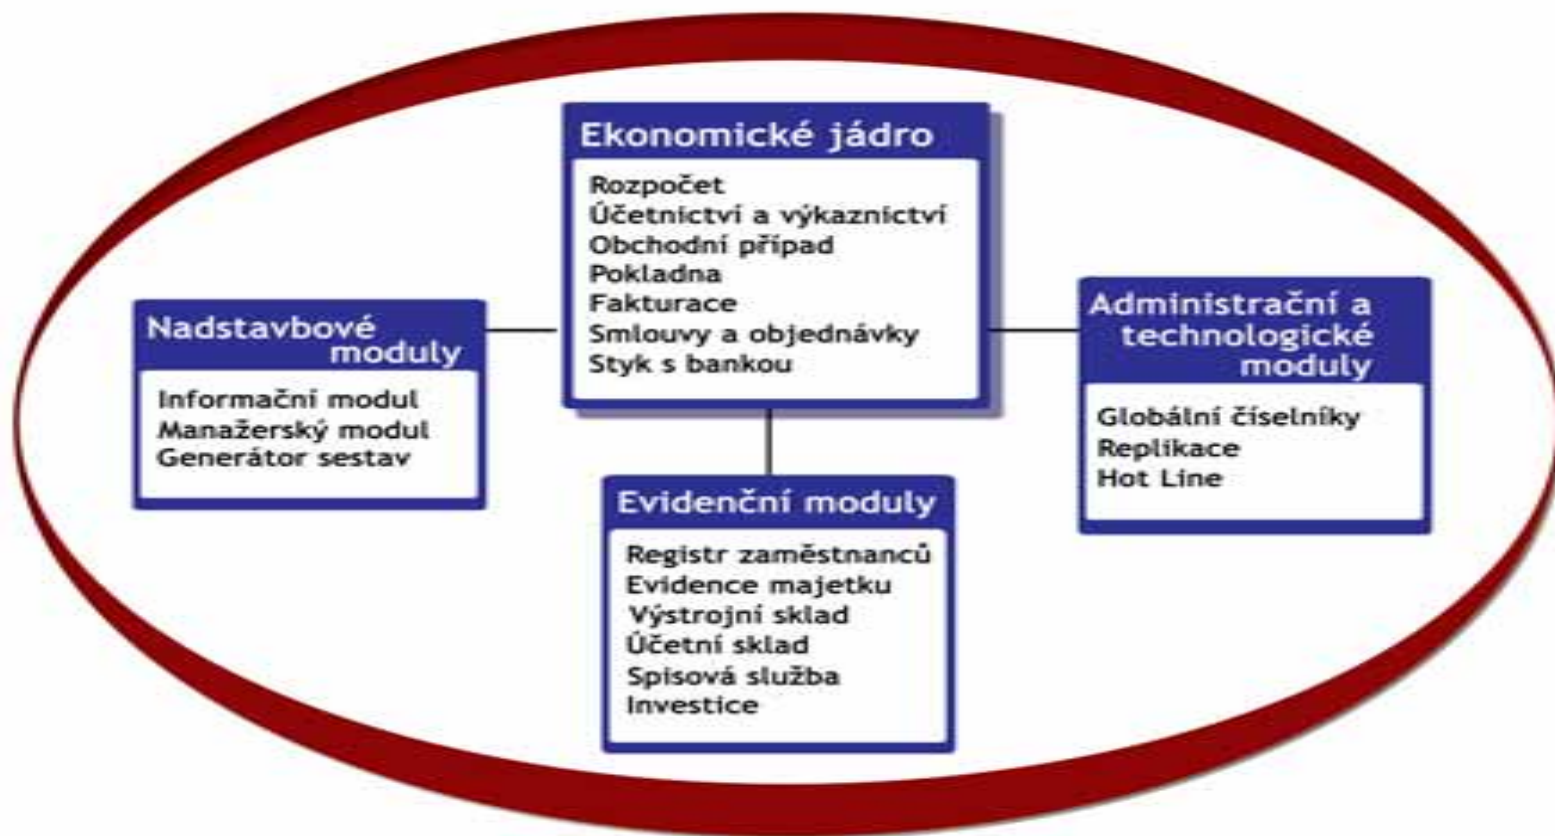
Ekonomické jádro

Rozpočet
Účetnictví a výkaznictví
Obchodní případ
Pokladna
Fakturace
Smlouvy a objednávky
Styk s bankou

Nadstavbové moduly

Informační modul
Manažerský modul
Generátor sestav

Administrační a technologické moduly

Globální číselníky
Replikace
Hot Line

Evidenční moduly

Registr zaměstnanců
Evidence majetku
Výstrojní sklad
Účetní sklad
Spisová služba
Investice